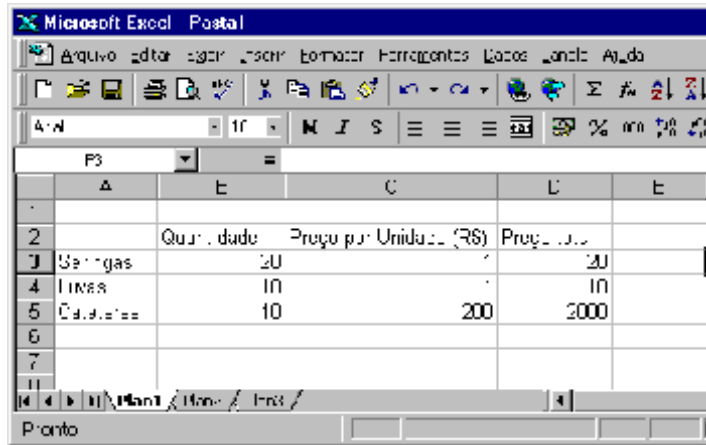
Microsoft Excel Postal

Arquivo Editar Exibir Inserir Formatar Ferramentas Dados Janela Ajuda

Arial 10 N I S

P3 =

| | A | B | C | D | E |
|---|---|---|---|---|---|
| 1 | | | | | |
| 2 | | Quantidade | Preço por Unidade (R$) | Preço total | |
| 3 | Seringas | 20 | 1 | 20 | |
| 4 | Luvas | 10 | 1 | 10 | |
| 5 | Cateteres | 10 | 200 | 2000 | |
| 6 | | | | | |
| 7 | | | | | |

Plan1 Plan2 Plan3

Pronto